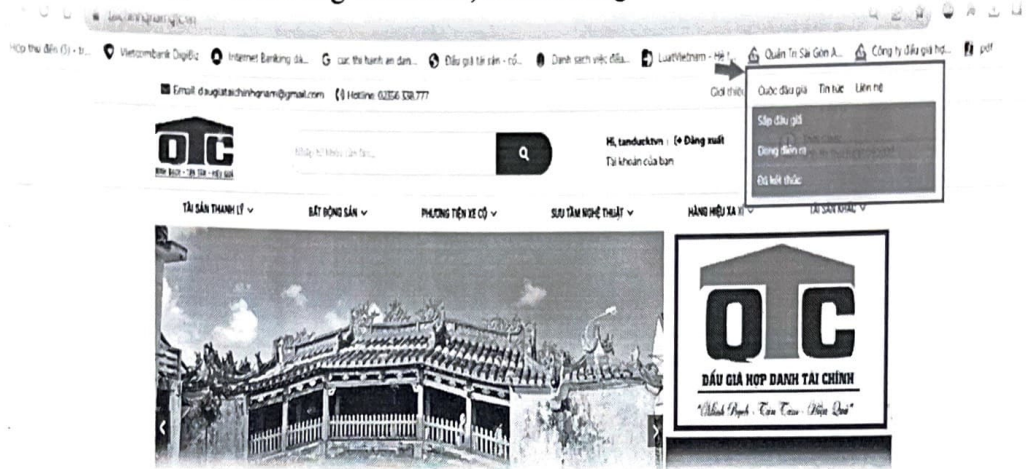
taichinhqn.com

Hộp thư đến (1) - tr... Vietcombank DigiBiz Internet Banking dà... G cục thi hành án dân... Đấu giá tài sản - cổ... Danh sách việc đấu... LuatVietnam - Hệ t... Quản Trị Sài Gòn A... Công ty đấu giá hợ... pdf

Email: daugiataichinhqnam@gmail.com Hotline: 02356 538 777

Giới thiệu Cuộc đấu giá Tin tức Liên hệ

QTC

BÌNH ĐẲNG - TẬN TÂM - HIỆU QUẢ

Nhập từ khóa cần tìm...

Hi, tanducktvn | Đăng xuất
Tài khoản của bạn

Sắp đấu giá
Đang diễn ra
Đã kết thúc

TÀI SẢN THANH LÝ BẤT ĐỘNG SẢN PHƯƠNG TIỆN XE CỘ SƯU TẦM NGHỆ THUẬT HÀNG HIỆU XA XỈ TÀI SẢN KHÁC

QTC

ĐẤU GIÁ HỢP DANH TÀI CHÍNH

"Minh Bạch - Tận Tâm - Hiệu Quả"